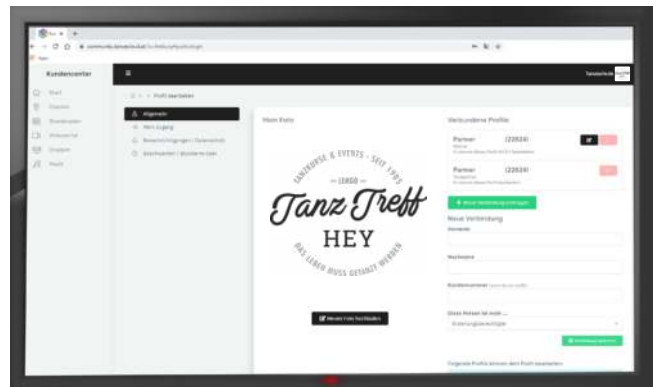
Kundencenter

Allgemein

Mein Foto

Verbundene Profile

Partner (22624)

Partner (22624)

Neue Verbindung

TANZKURSE & EVENTS · SEIT 1983

— LEMGO —

Tanz Treff

HEY

DAS LEBEN MUSS GETANZT WERDEN

Neues Foto hochladen